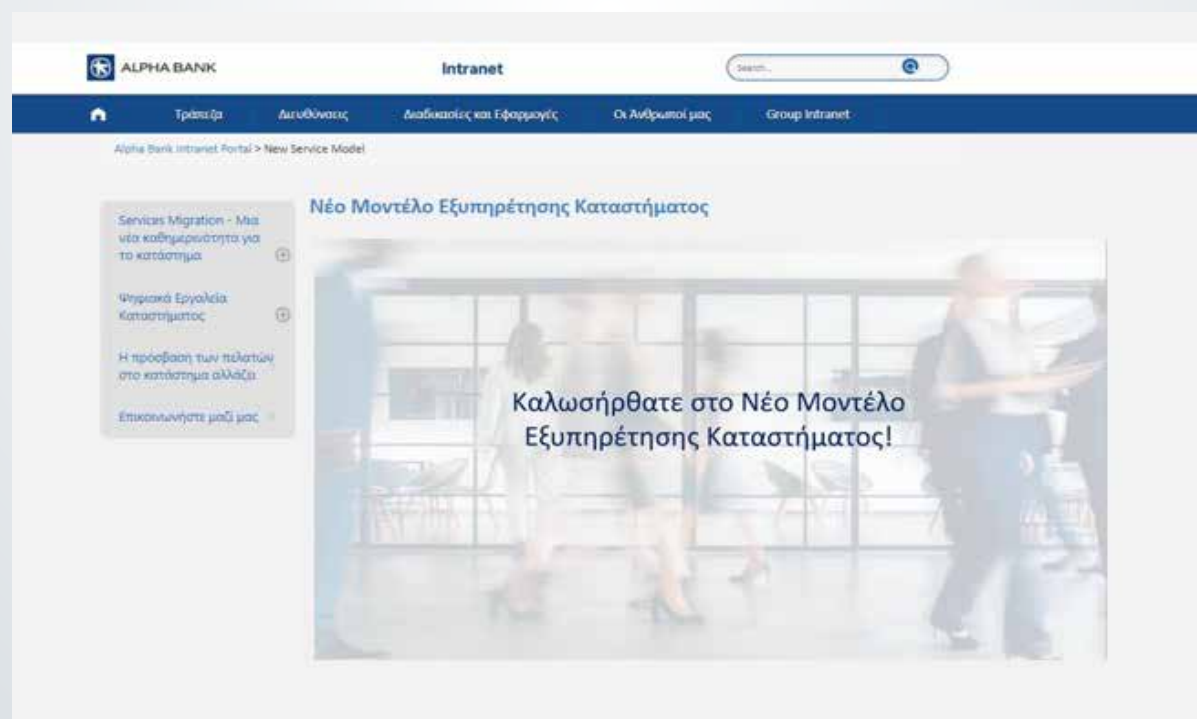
ALPHA BANK

Intranet

Search...

Τράπεζα

Διευθύνσεις

Διαδικασίες και Εφαρμογές

Οι Άνθρωποί μας

Group Intranet

Alpha Bank Intranet Portal > New Service Model

Services Migration - Μια νέα καθημερινότητα για το κατάστημα

Ψηφιακά Εργαλεία Καταστήματος

Η πρόσβαση των πελατών στο κατάστημα αλλάζει

Επικοινωνήστε μαζί μας

Νέο Μοντέλο Εξυπηρέτησης Καταστήματος

Καλωσήρθατε στο Νέο Μοντέλο Εξυπηρέτησης Καταστήματος!